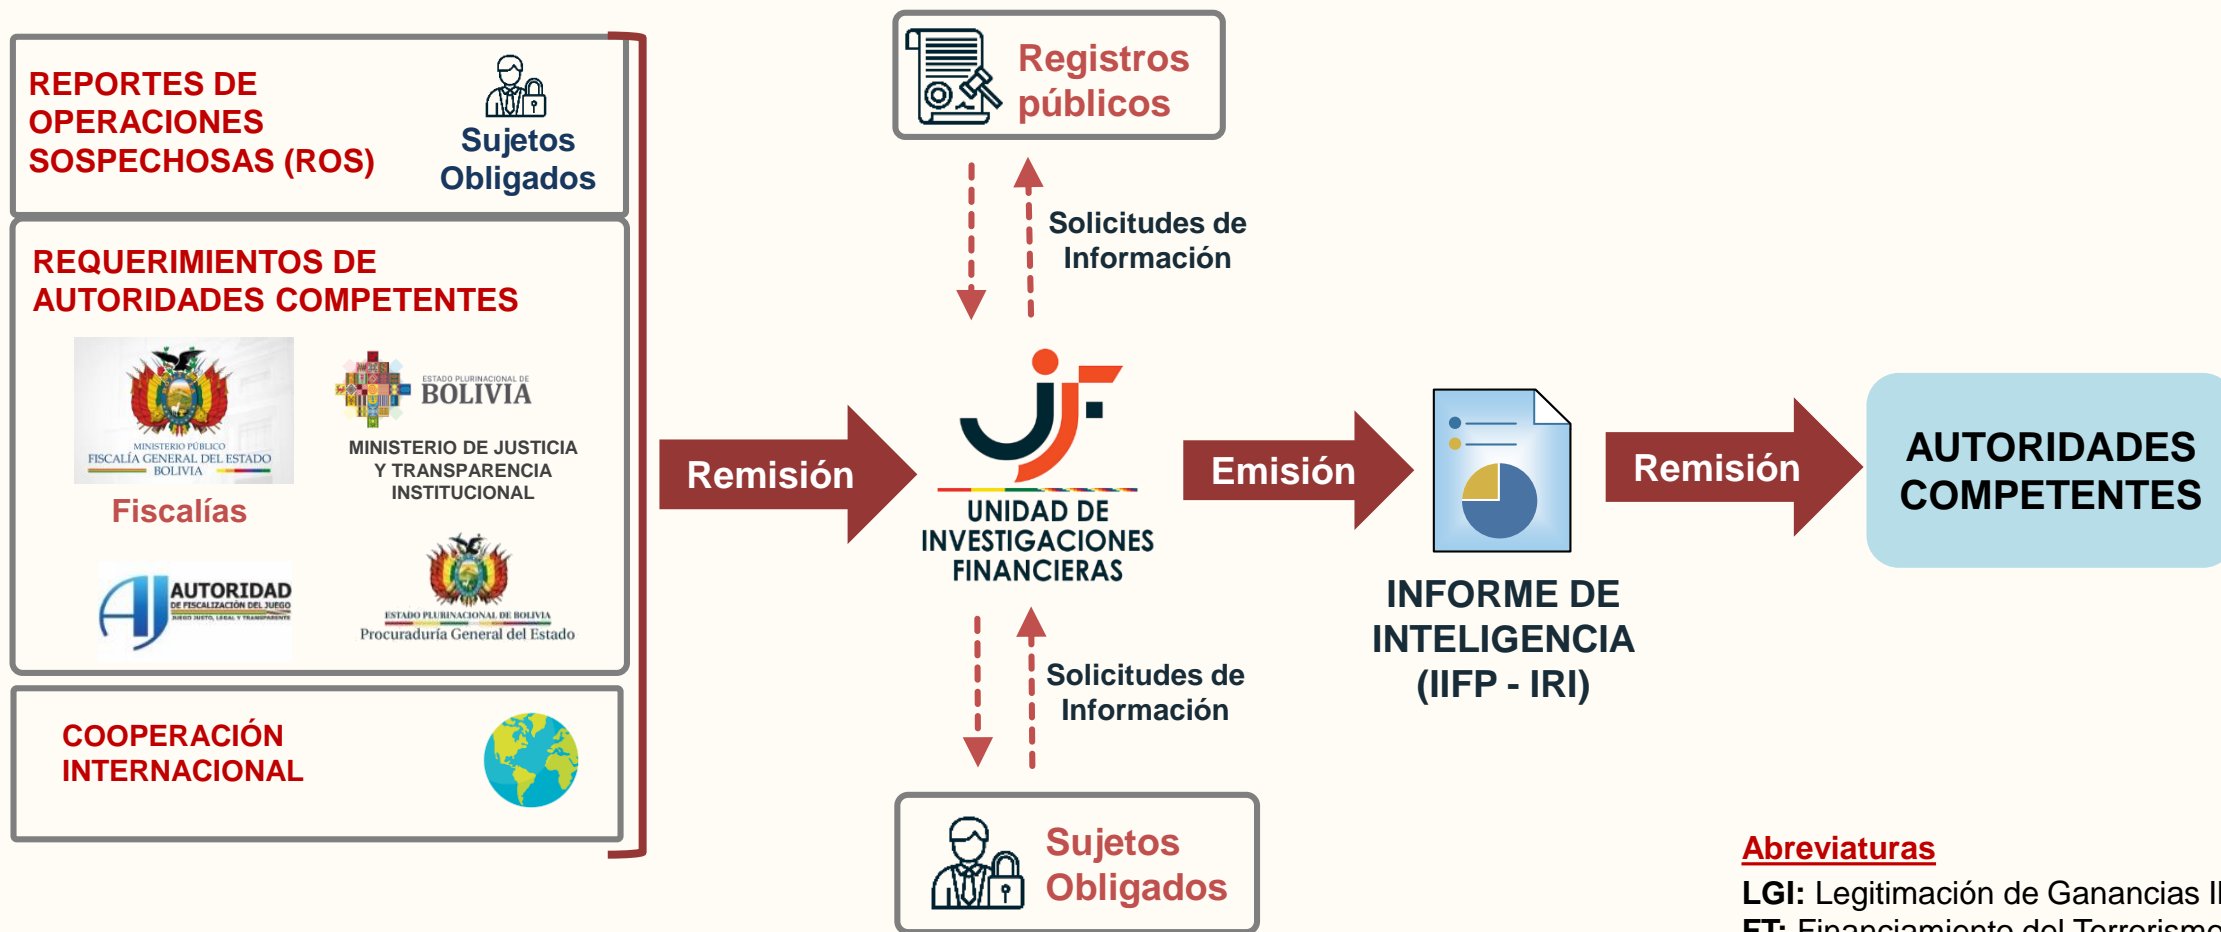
REPORTES DE OPERACIONES SOSPECHOSAS (ROS)

Sujetos Obligados

REQUERIMIENTOS DE AUTORIDADES COMPETENTES

MINISTERIO PÚBLICO
FISCALÍA GENERAL DEL ESTADO
BOLIVIA

Fiscalías

ESTADO PLURINACIONAL DE
BOLIVIA

MINISTERIO DE JUSTICIA Y TRANSPARENCIA INSTITUCIONAL

AUTORIDAD DE FISCALIZACIÓN DEL JUEGO
JUEGO JUSTO, LEGAL Y TRANSPARENTE

ESTADO PLURINACIONAL DE BOLIVIA
Procuraduría General del Estado

COOPERACIÓN INTERNACIONAL

Registros públicos

Solicitudes de Información

Remisión

UNIDAD DE INVESTIGACIONES FINANCIERAS

Emisión

INFORME DE INTELIGENCIA (IIFP - IRI)

Remisión

AUTORIDADES COMPETENTES

Solicitudes de Información

Sujetos Obligados

Abreviaturas
LGI: Legitimación de Ganancias Il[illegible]
FT: Financiamiento del Terrorismo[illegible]